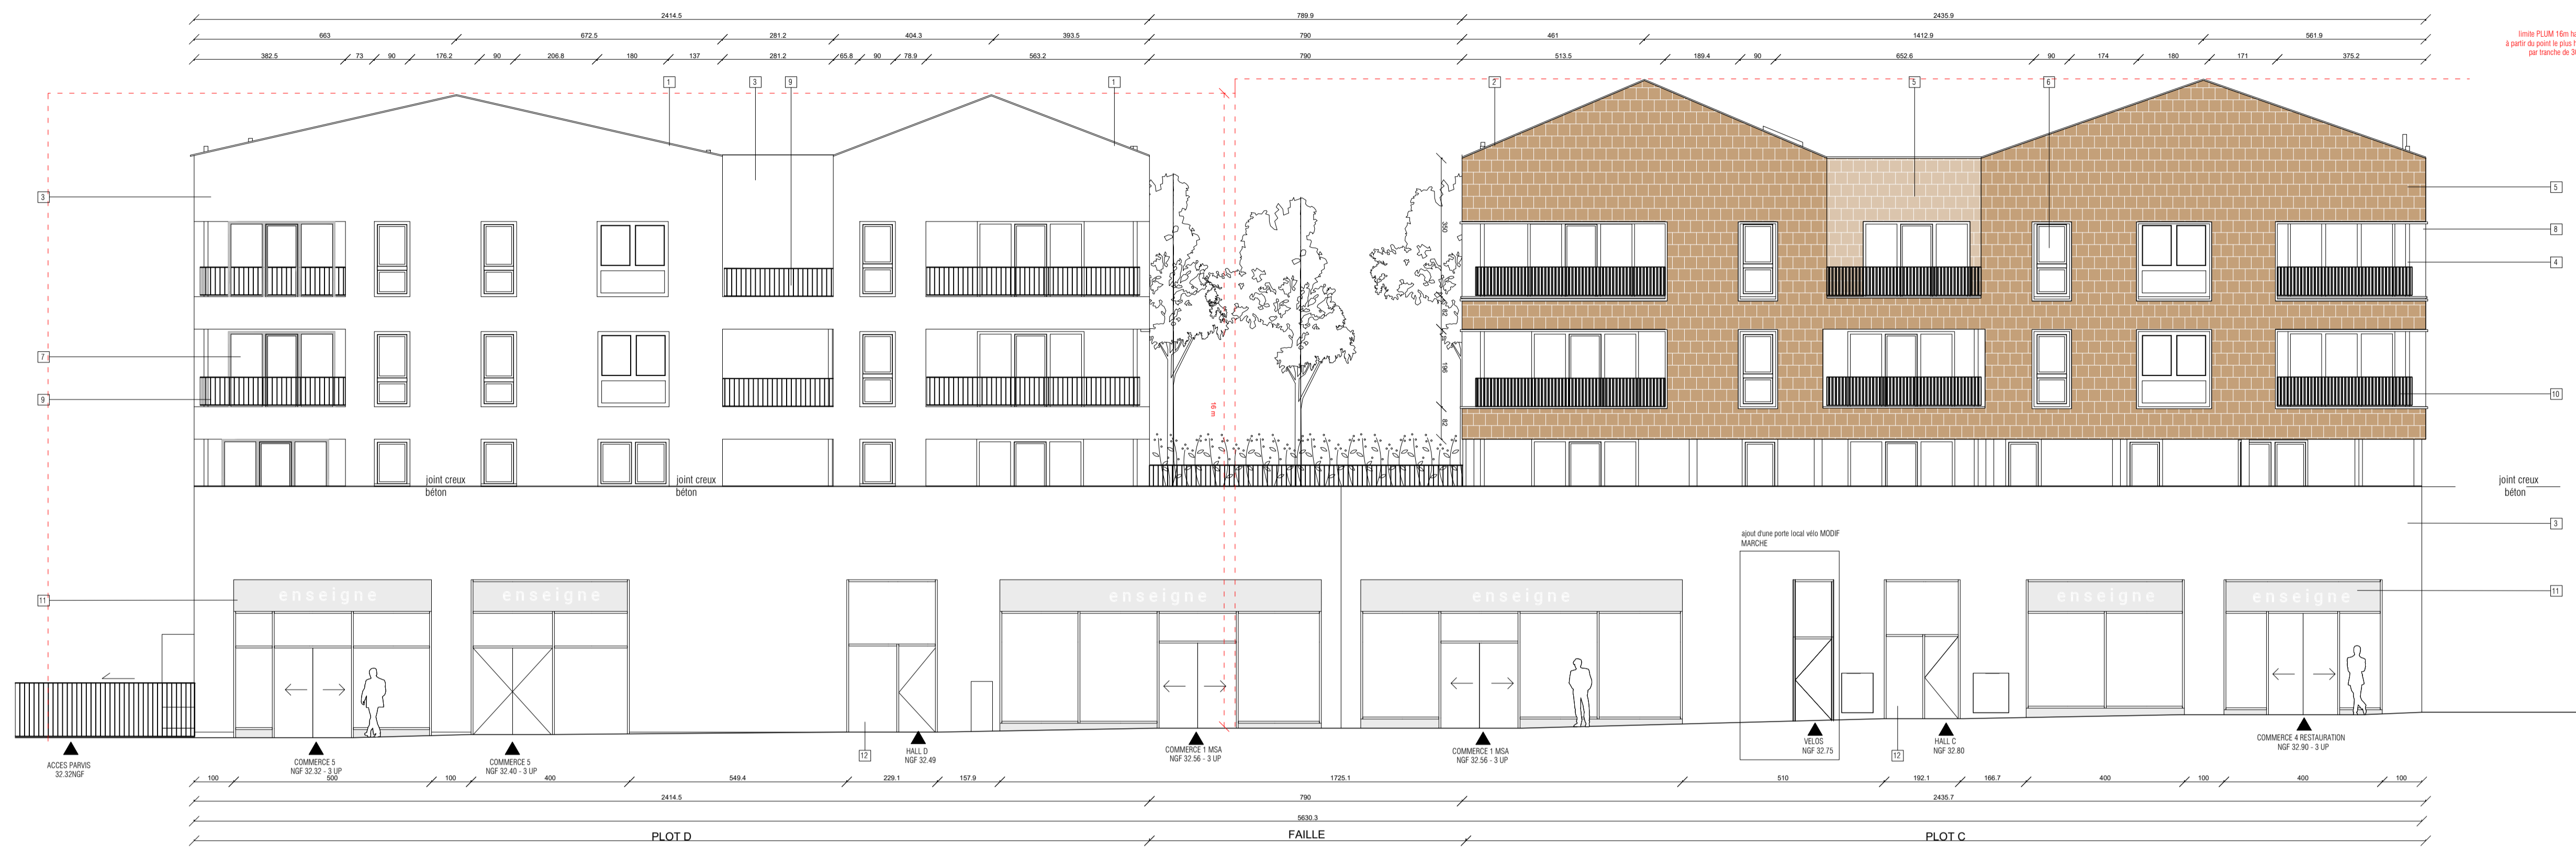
2414.5
789.9
2435.9
663
672.5
281.2
404.3
393.5
790
461
1412.9
561.9
382.5
73
90
176.2
90
206.8
180
137
281.2
65.8
90
78.9
563.2
790
513.5
189.4
90
652.6
90
174
180
171
375.2

limite PLUM 16m h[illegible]
à partir du point le plus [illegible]
par tranche de 3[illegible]

1
3
9
1
2
5
6

3
7
9
11

5
8
4
10
3
11

350
82
196
82
16 m

joint creux
béton

joint creux
béton

joint creux
béton

ajout d'une porte local vélo MODIF MARCHE

enseigne
enseigne
enseigne
enseigne
enseigne
enseigne

12
12

ACCES PARVIS
32.32NGF

COMMERCE 5
NGF 32.32 - 3 UP

COMMERCE 5
NGF 32.40 - 3 UP

HALL D
NGF 32.49

COMMERCE 1 MSA
NGF 32.56 - 3 UP

COMMERCE 1 MSA
NGF 32.56 - 3 UP

VELOS
NGF 32.75

HALL C
NGF 32.80

COMMERCE 4 RESTAURATION
NGF 32.90 - 3 UP

100
500
100
400
549.4
229.1
157.9
1725.1
510
192.1
166.7
400
100
400
100

2414.5
790
2435.7
5630.3

PLOT D
FAILLE
PLOT C